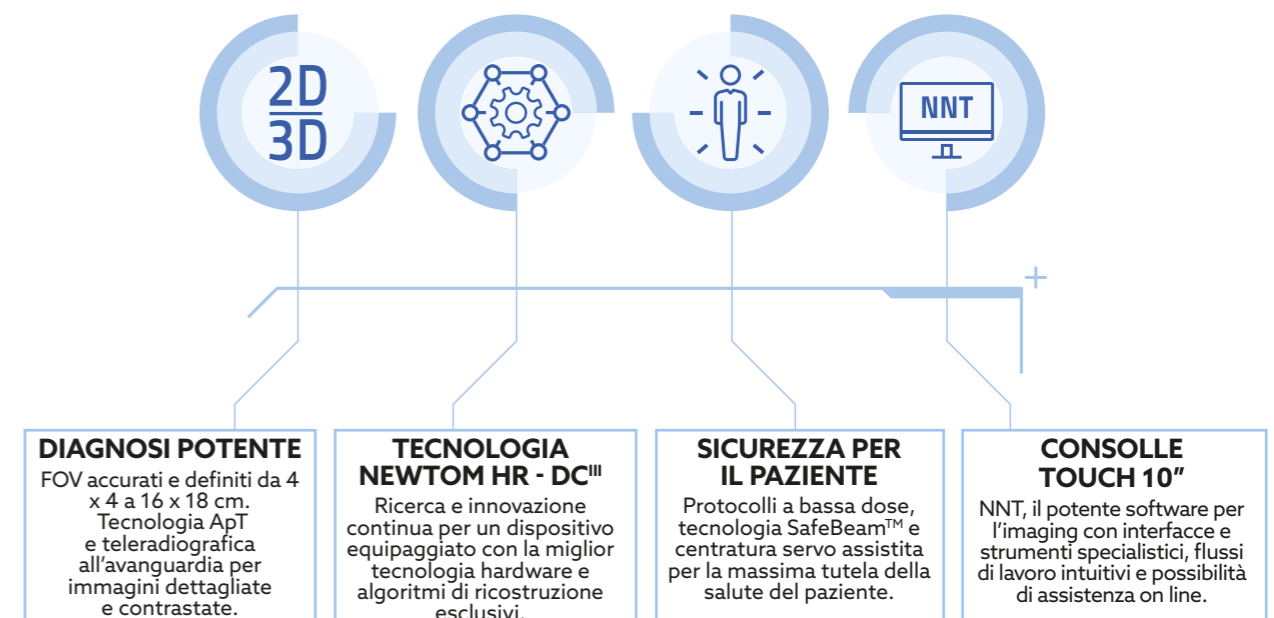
2D
3D

NNT

DIAGNOSI POTENTE
FOV accurati e definiti da 4 x 4 a 16 x 18 cm. Tecnologia ApT e teleradiografica all'avanguardia per immagini dettagliate e contrastate.

TECNOLOGIA NEWTOM HR - DC$^{III}$
Ricerca e innovazione continua per un dispositivo equipaggiato con la miglior tecnologia hardware e algoritmi di ricostruzione esclusivi.

SICUREZZA PER IL PAZIENTE
Protocolli a bassa dose, tecnologia SafeBeam$^{TM}$ e centratura servo assistita per la massima tutela della salute del paziente.

CONSOLLE TOUCH 10"
NNT, il potente software per l'imaging con interfacce e strumenti specialistici, flussi di lavoro intuitivi e possibilità di assistenza on line.